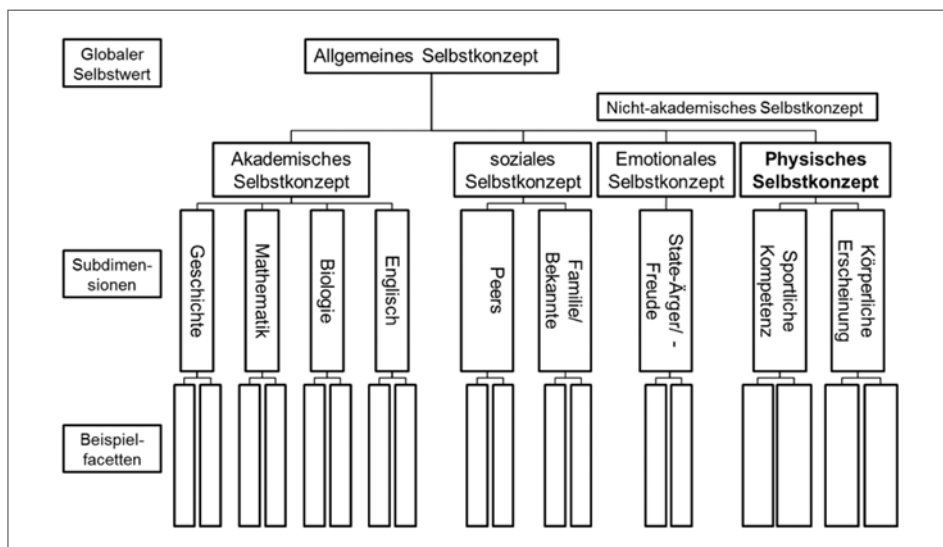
Globaler Selbstwert

Allgemeines Selbstkonzept

Nicht-akademisches Selbstkonzept

Akademisches Selbstkonzept

soziales Selbstkonzept

Emotionales Selbstkonzept

Physisches Selbstkonzept

Subdimensionen

Geschichte

Mathematik

Biologie

Englisch

Peers

Familie/ Bekannte

State-Ärger/ - Freude

Sportliche Kompetenz

Körperliche Erscheinung

Beispielfacetten